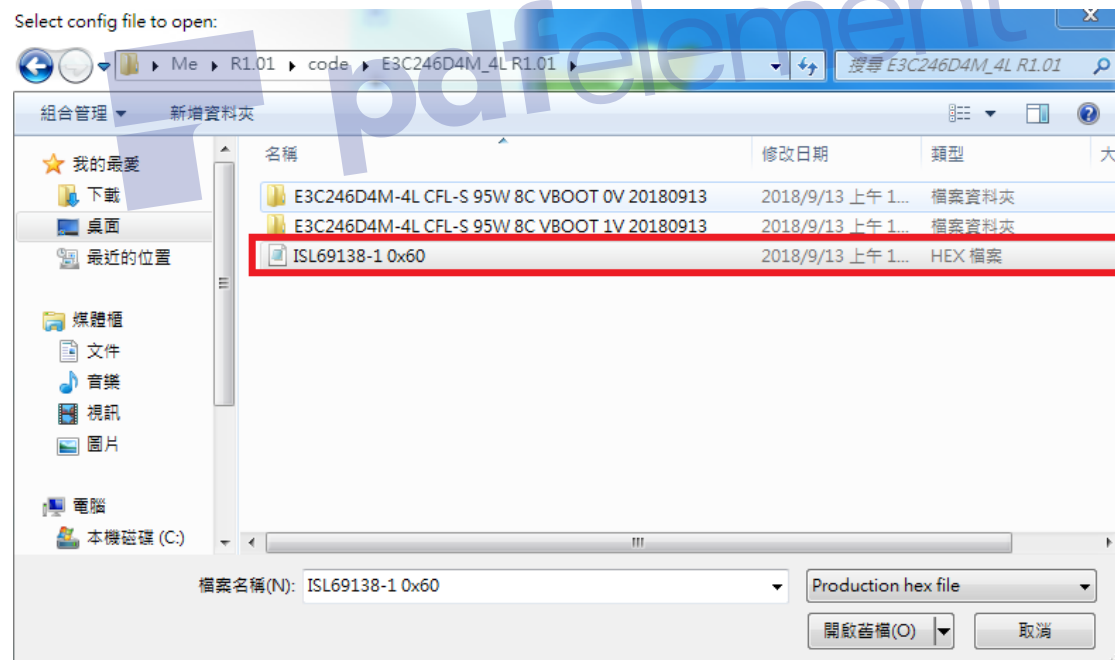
Select config file to open:

pdfelement

Me ▸ R1.01 ▸ code ▸ E3C246D4M_4L R1.01 ▸

搜尋 E3C246D4M_4L R1.01

組合管理 ▾ 新增資料夾

我的最愛
下載
桌面
最近的位置

媒體櫃
文件
音樂
視訊
圖片

電腦
本機磁碟 (C:)

| 名稱 | 修改日期 | 類型 | 大 |
|---|---|---|---|
| E3C246D4M-4L CFL-S 95W 8C VBOOT 0V 20180913 | 2018/9/13 上午 1... | 檔案資料夾 | |
| E3C246D4M-4L CFL-S 95W 8C VBOOT 1V 20180913 | 2018/9/13 上午 1... | 檔案資料夾 | |
| ISL69138-1 0x60 | 2018/9/13 上午 1... | HEX 檔案 | |

檔案名稱(N): ISL69138-1 0x60

Production hex file

開啟舊檔(O)

取消